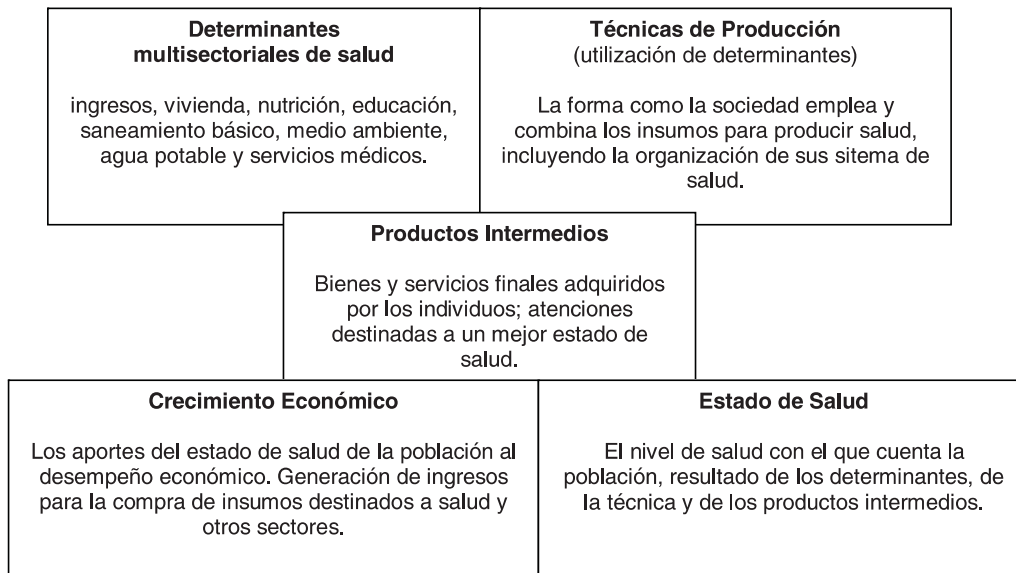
**Determinantes multisectoriales de salud**

ingresos, vivienda, nutrición, educación, saneamiento básico, medio ambiente, agua potable y servicios médicos.

**Técnicas de Producción**
(utilización de determinantes)

La forma como la sociedad emplea y combina los insumos para producir salud, incluyendo la organización de sus sitema de salud.

**Productos Intermedios**

Bienes y servicios finales adquiridos por los individuos; atenciones destinadas a un mejor estado de salud.

**Crecimiento Económico**

Los aportes del estado de salud de la población al desempeño económico. Generación de ingresos para la compra de insumos destinados a salud y otros sectores.

**Estado de Salud**

El nivel de salud con el que cuenta la población, resultado de los determinantes, de la técnica y de los productos intermedios.